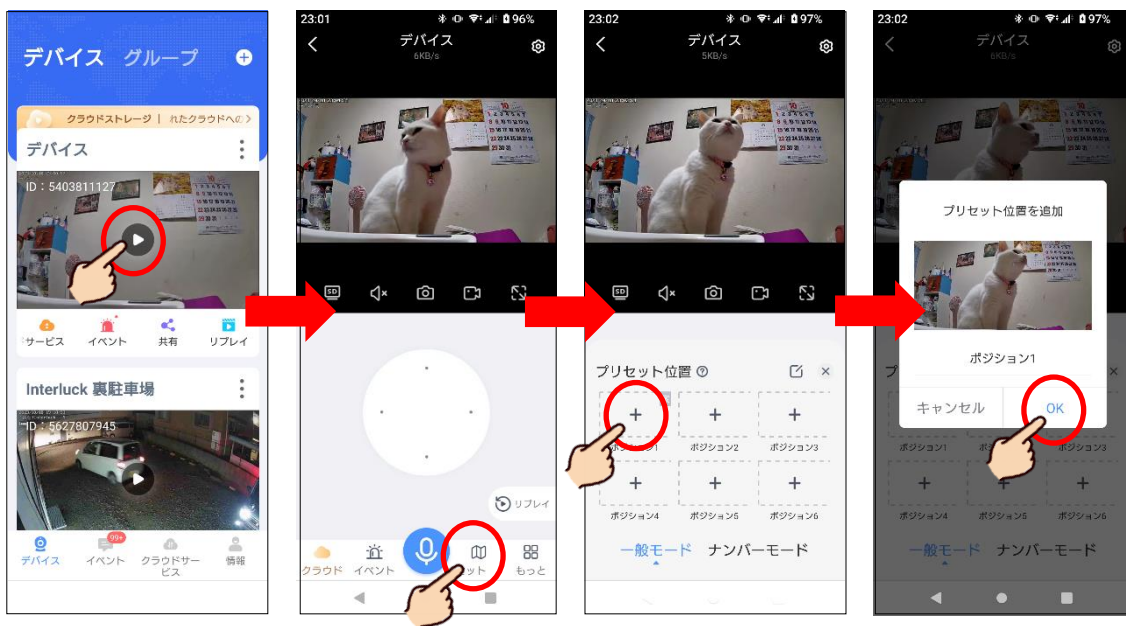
デバイス グループ

クラウドストレージ | れたクラウドへの

デバイス

ID：5403811127

サービス イベント 共有 リプレイ

Interluck 裏駐車場

ID：5627807945

デバイス 99+ イベント クラウドサービス 情報

23:01 96%

デバイス
6KB/s

リプレイ

クラウド イベント ット もっと

23:02 97%

デバイス
5KB/s

プリセット位置

ポジション1 ポジション2 ポジション3
ポジション4 ポジション5 ポジション6

一般モード ナンバーモード

23:02 97%

デバイス
6KB/s

プリセット位置を追加

ポジション1

キャンセル OK

ポジション1 ポジション2 ポジション3
ポジション4 ポジション5 ポジション6

一般モード ナンバーモード